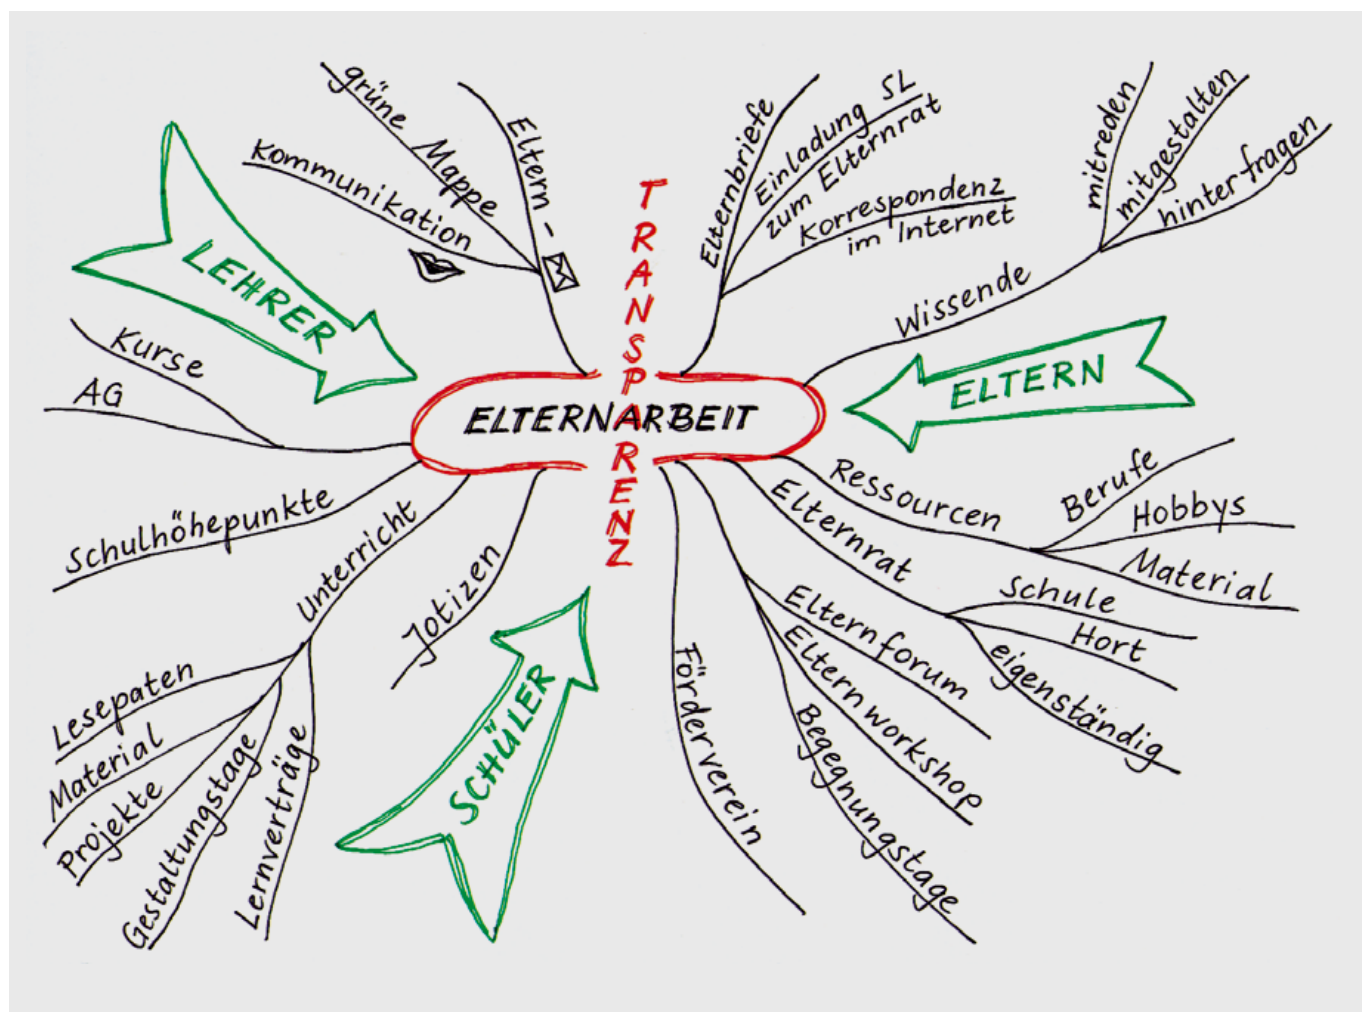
ELTERNARBEIT

TRANSPARENZ

LEHRER

grüne Mappe

Kommunikation

Eltern -

Kurse

AG

Schulhöhepunkte

Unterricht

Lesepaten

Material

Projekte

Gestaltungstage

Lernverträge

Jotizen

SCHÜLER

Elternbriefe

Einladung SL

zum Elternrat

Korrespondenz

im Internet

Wissende

mitreden

mitgestalten

hinterfragen

ELTERN

Ressourcen

Berufe

Hobbys

Material

Elternrat

Schule

Hort

eigenständig

Elternforum

Elternworkshop

Begegnungstage

Förderverein